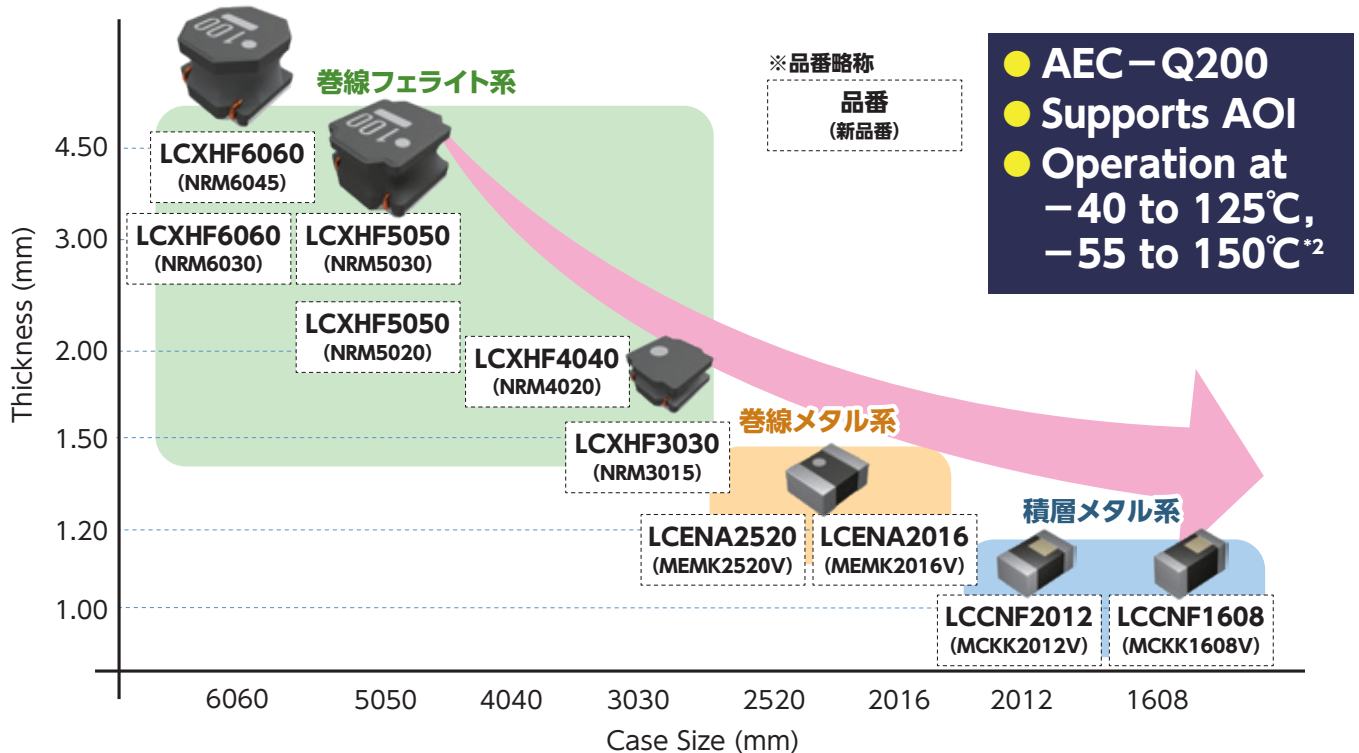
巻線フェライト系

※品番略称

品番
(新品番)

● AEC−Q200
● Supports AOI
● Operation at −40 to 125℃, −55 to 150℃$^{*2}$

Thickness (mm)

4.50
3.00
2.00
1.50
1.20
1.00

LCXHF6060
(NRM6045)

LCXHF6060
(NRM6030)

LCXHF5050
(NRM5030)

LCXHF5050
(NRM5020)

LCXHF4040
(NRM4020)

巻線メタル系

LCXHF3030
(NRM3015)

LCENA2520
(MEMK2520V)

LCENA2016
(MEMK2016V)

積層メタル系

LCCNF2012
(MCKK2012V)

LCCNF1608
(MCKK1608V)

6060
5050
4040
3030
2520
2016
2012
1608

Case Size (mm)